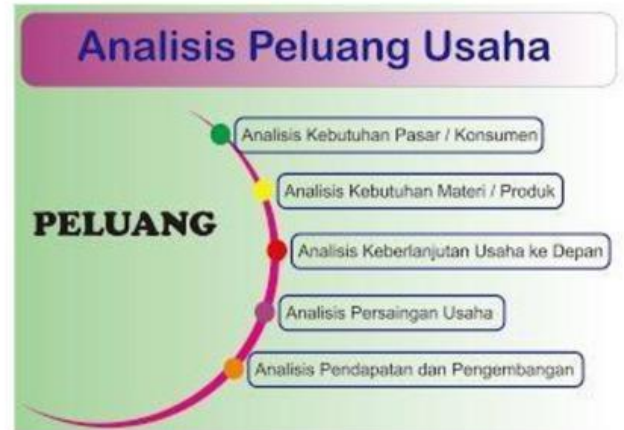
Analisis Peluang Usaha

PELUANG

Analisis Kebutuhan Pasar / Konsumen

Analisis Kebutuhan Materi / Produk

Analisis Keberlanjutan Usaha ke Depan

Analisis Persaingan Usaha

Analisis Pendapatan dan Pengembangan